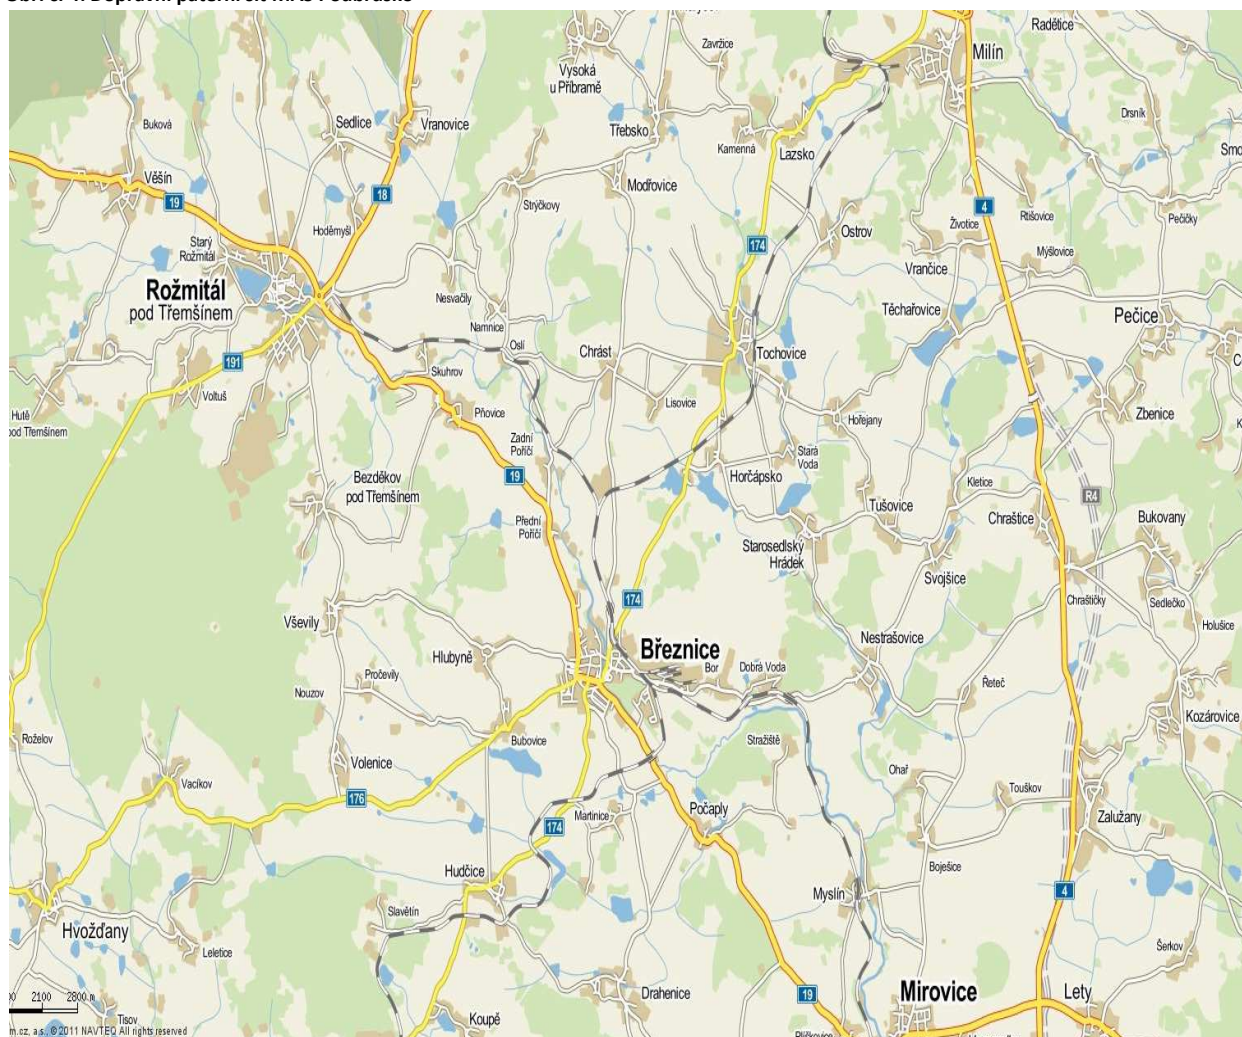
Obr. č. 4: Dopravní páteř mikroregionu Podbrdsko

Radětice
Milín
Zavržice
Vysoká u Příbramě
Třebsko
Kamenná
Lazsko
Sedlice
Vranovice
Buková
Drsník
Smo
Věšín
19
18
Modřovice
Strýčkovy
Hoděmyšl
4
Životice
Ritšovice
Pečičky
Starý Rožmitál
174
Ostrov
Myšlovice
Rožmitál pod Třemšínem
Nesvačily
Vrančice
Namnice
Těchařovice
Pečice
Oslí
Chrást
Tochovice
191
Skuhrov
Voltuš
Lisovice
Zbenice
Hutě pod Třemšínem
Přňovice
Hořejany
Zadní Poříčí
Stará Voda
19
Horčápsko
Bezděkov pod Třemšínem
Kletice
Tušovice
R4
Přední Poříčí
Chraštice
Bukovany
Starosedlský Hrádek
Svojšice
174
Chraštičky
Sedlečko
Holušice
Vševiły
Nestrašovice
Březnice
Hlubyně
Bor
Dobrá Voda
Pročevily
Řeteč
Nouzov
Kozárovice
Roželov
Bubovice
Strážiště
Volenice
Ohař
Vacíkov
176
Touškov
Počaply
Martinice
174
Zalužany
Hudčice
Boješice
Myslín
4
Slavětín
Hvožďany
Leletice
Šerkov
0 2100 2800 m
Tisov
Drahenice
19
Mirovice
Lety
Koupě
m.cz, a.s., © 2011 NAVTEQ All rights reserved
Plíškovice